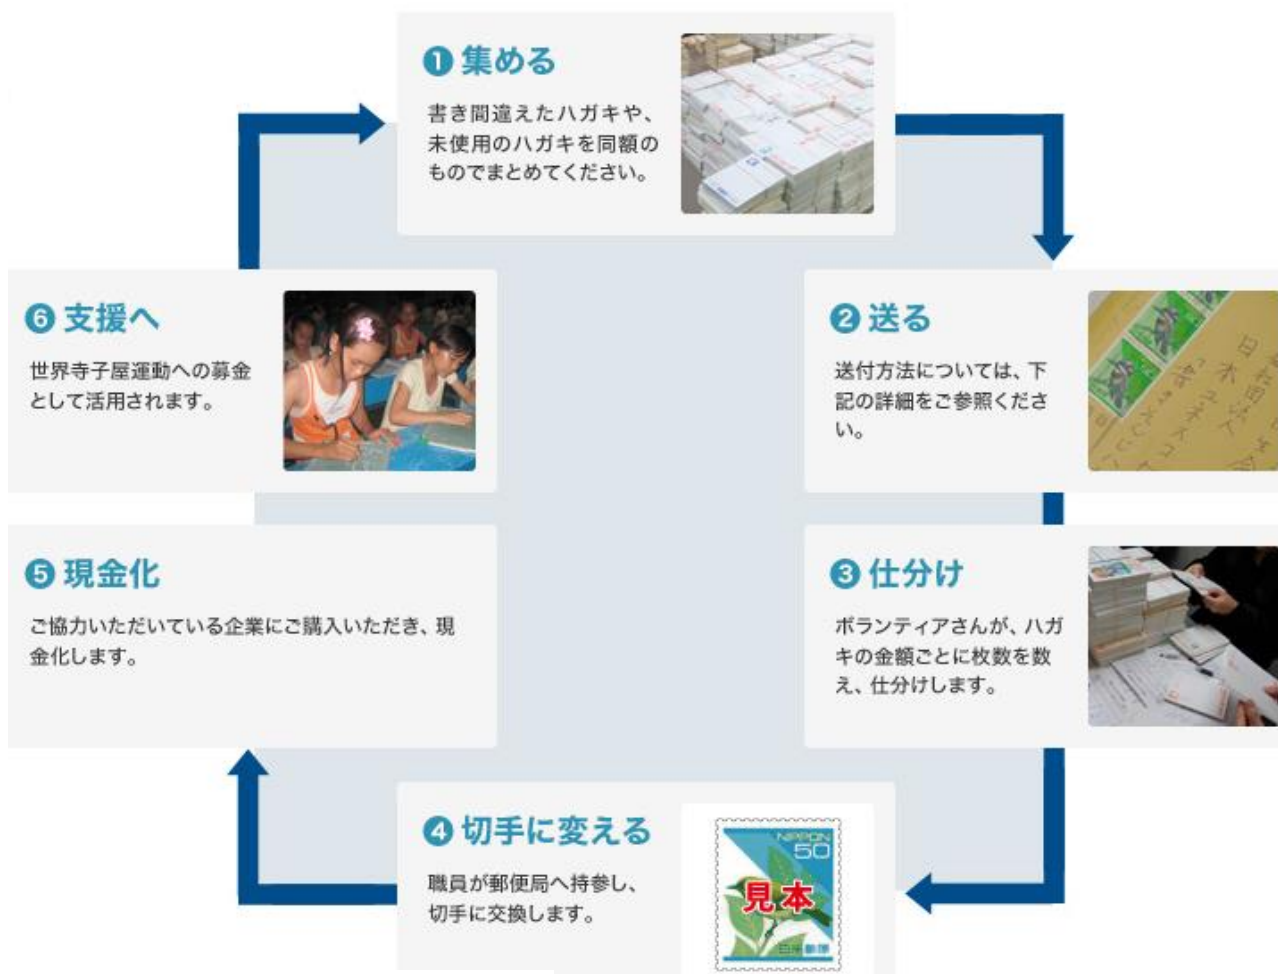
❶ 集める

書き間違えたハガキや、未使用のハガキを同額のものでまとめてください。

❷ 送る

送付方法については、下記の詳細をご参照ください。

❸ 仕分け

ボランティアさんが、ハガキの金額ごとに枚数を数え、仕分けします。

❹ 切手に変える

職員が郵便局へ持参し、切手に交換します。

NIPPON 50 見本 日本郵便

❺ 現金化

ご協力いただいている企業にご購入いただき、現金化します。

❻ 支援へ

世界寺子屋運動への募金として活用されます。